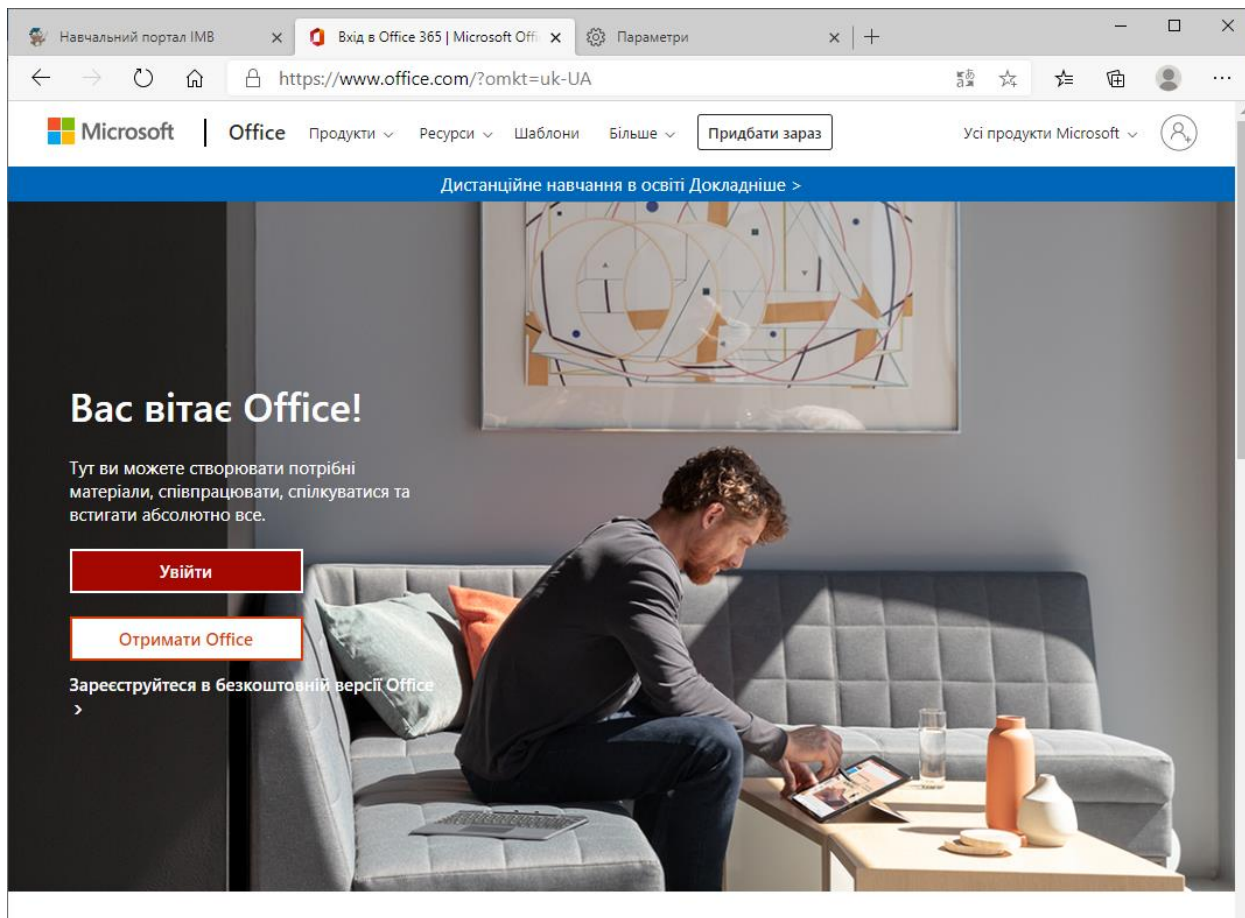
Навчальний портал ІМВ
Вхід в Office 365 | Microsoft Offi
Параметри
https://www.office.com/?omkt=uk-UA

Microsoft | Office Продукти Ресурси Шаблони Більше Придбати зараз Усі продукти Microsoft

Дистанційне навчання в освіті Докладніше >

Вас вітає Office!

Тут ви можете створювати потрібні матеріали, співпрацювати, спілкуватися та встигати абсолютно все.

Увійти

Отримати Office

Зареєструйтеся в безкоштовній версії Office >